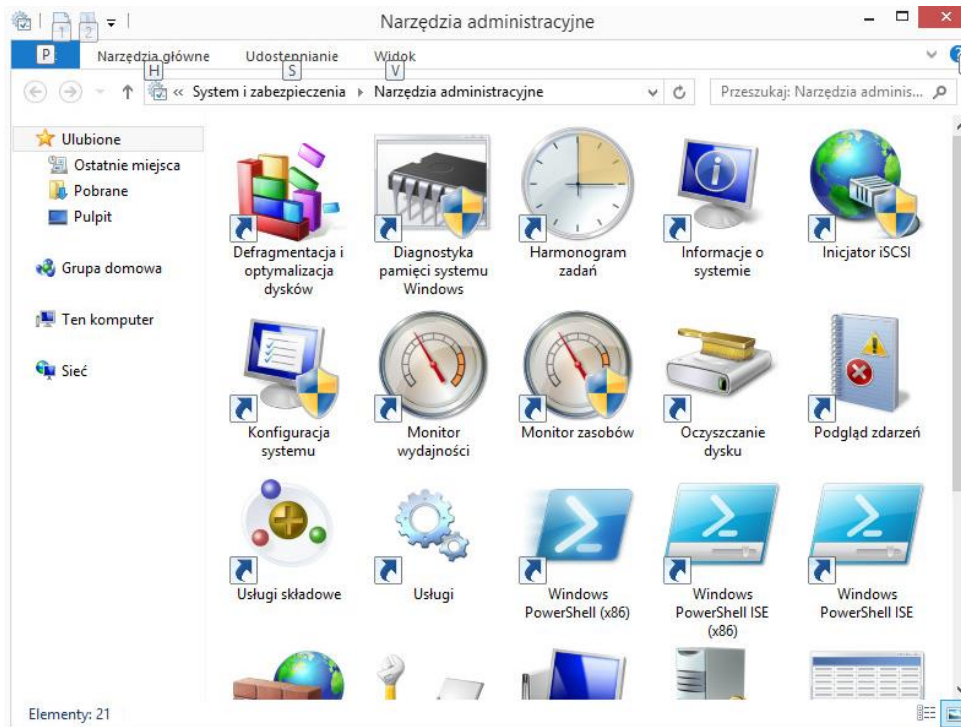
1 2 Narzędzia administracyjne

P Narzędzia główne H Udostępnianie S Widok V

« System i zabezpieczenia ▸ Narzędzia administracyjne

Przeszukaj: Narzędzia adminis...

Ulubione
Ostatnie miejsca
Pobrane
Pulpit

Grupa domowa

Ten komputer

Sieć

Defragmentacja i optymalizacja dysków

Diagnostyka pamięci systemu Windows

Harmonogram zadań

Informacje o systemie

Inicjator iSCSI

Konfiguracja systemu

Monitor wydajności

Monitor zasobów

Oczyszczanie dysku

Podgląd zdarzeń

Usługi składowe

Usługi

Windows PowerShell (x86)

Windows PowerShell ISE (x86)

Windows PowerShell ISE

Elementy: 21